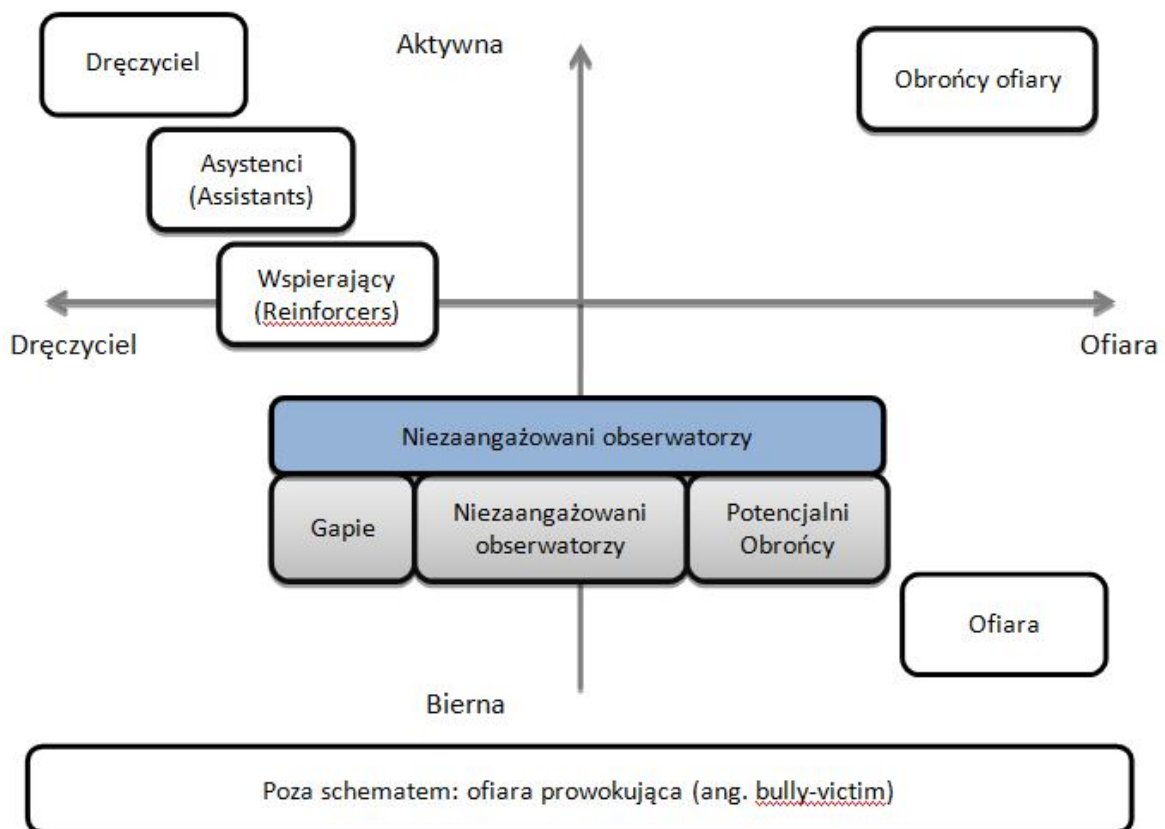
Dręczyciel

Aktywna

Obrońcy ofiary

Asystenci (Assistants)

Wspierający (Reinforcers)

Dręczyciel

Ofiara

Niezaangażowani obserwatorzy

Gapie

Niezaangażowani obserwatorzy

Potencjalni Obrońcy

Ofiara

Bierna

Poza schematem: ofiara prowokująca (ang. bully-victim)